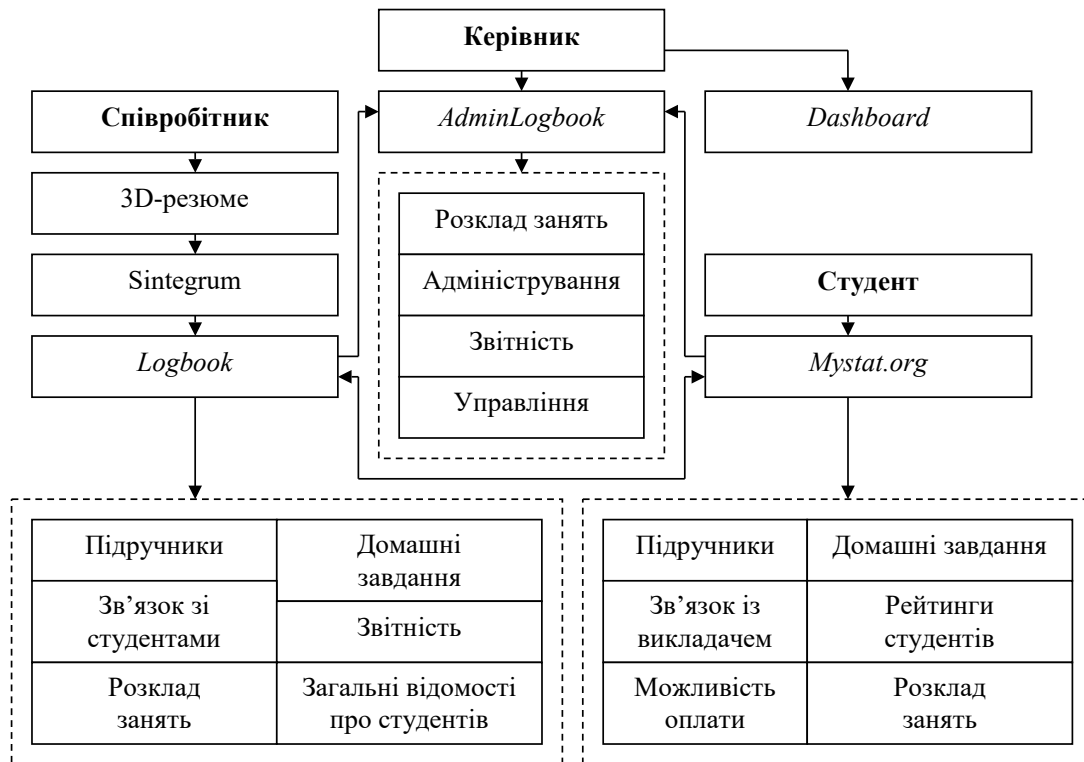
Керівник

Співробітник

AdminLogbook

Dashboard

3D-резюме

Sintegrum

Logbook

Розклад занять

Адміністрування

Звітність

Управління

Студент

Mystat.org

| Підручники | Домашні завдання |
|---|---|
| Зв’язок зі студентами | Звітність |
| Розклад занять | Загальні відомості про студентів |

| Підручники | Домашні завдання |
|---|---|
| Зв’язок із викладачем | Рейтинги студентів |
| Можливість оплати | Розклад занять |